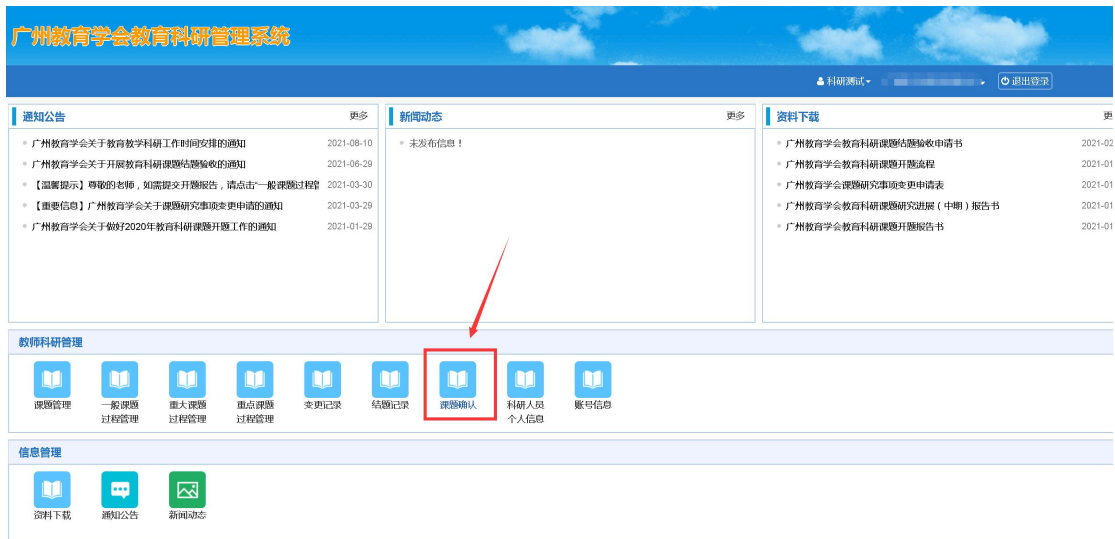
广州教育学会教育科研管理系统

科研测试 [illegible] 退出登录

通知公告 更多

广州教育学会关于教育教学科研工作时间安排的通知 2021-08-10
广州教育学会关于开展教育科研课题结题验收的通知 2021-06-29
【温馨提示】尊敬的老师，如需提交开题报告，请点击"一般课题过程 2021-03-30
【重要信息】广州教育学会关于课题研究事项变更申请的通知 2021-03-29
广州教育学会关于做好2020年教育科研课题开题工作的通知 2021-01-29

新闻动态 更多

未发布信息！

资料下载 更

广州教育学会教育科研课题结题验收申请书 2021-0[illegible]
广州教育学会教育科研课题开题流程 2021-0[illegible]
广州教育学会课题研究事项变更申请表 2021-0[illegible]
广州教育学会教育科研课题研究进展（中期）报告书 2021-0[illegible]
广州教育学会教育科研课题开题报告书 2021-0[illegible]

教师科研管理

课题管理
一般课题过程管理
重大课题过程管理
重点课题过程管理
变更记录
结题记录
课题确认
科研人员个人信息
账号信息

信息管理

资料下载
通知公告
新闻动态